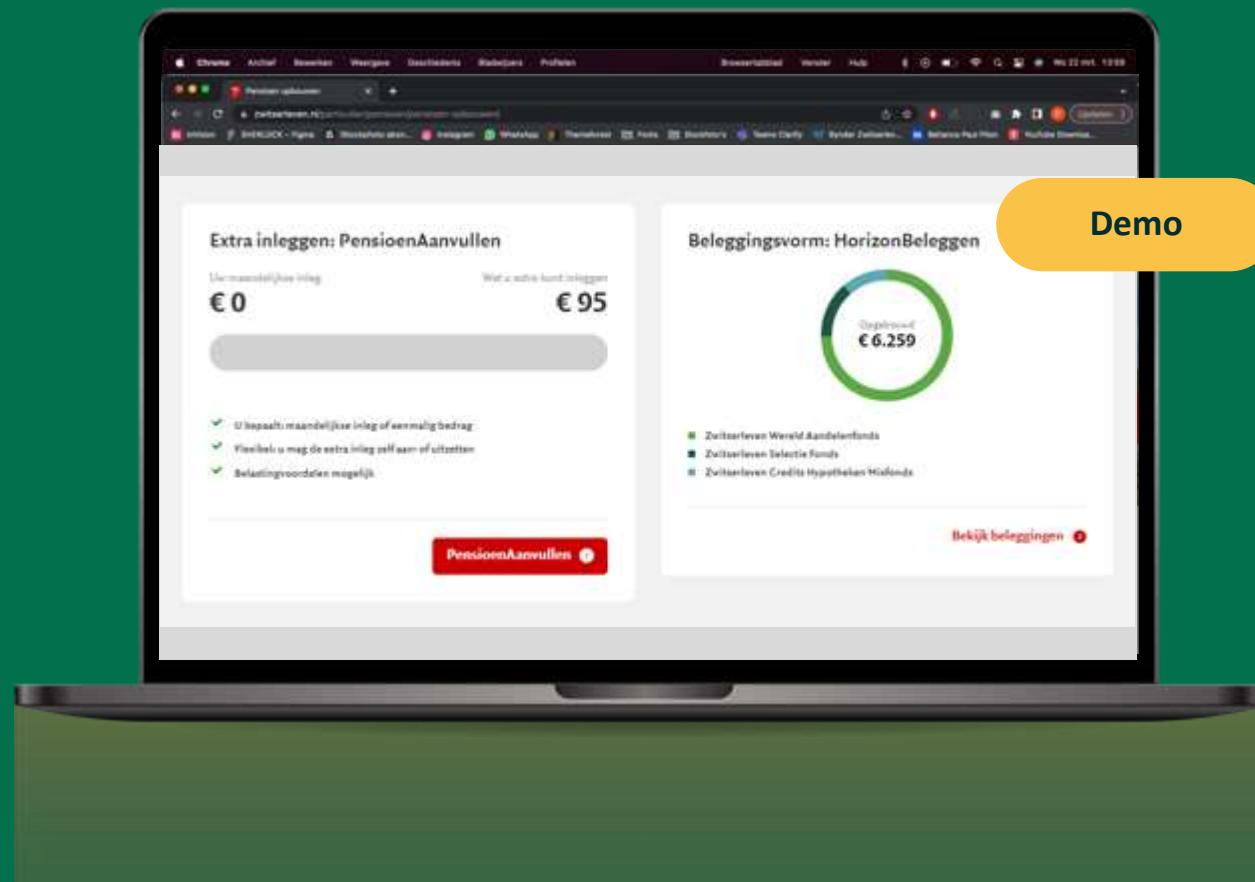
Chrome Archief Bewerken Weergave Geschiedenis Bladwijzers Profielen Browservenster Venster Help

Pensioen opbouwen

zwitserleven.nl

Demo

Extra inleggen: PensioenAanvullen

Uw maandelijkse inleg

€ 0

Wat u extra kunt inleggen

€ 95

U bepaalt: maandelijkse inleg of eenmalig bedrag

Flexibel: u mag de extra inleg zelf aan- of uitzetten

Belastingvoordelen mogelijk

PensioenAanvullen

Beleggingsvorm: HorizonBeleggen

Opgebouwd

€ 6.259

Zwitserleven Wereld Aandelenfonds

Zwitserleven Selectie Fonds

Zwitserleven Credits Hypotheken Mixfonds

Bekijk beleggingen